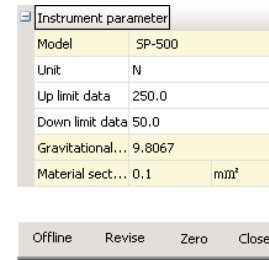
⊟ Instrument parameter

| Model | SP-500 |
|---|---|
| Unit | N |
| Up limit data | 250.0 |
| Down limit data | 50.0 |
| Gravitational... | 9.8067 |
| Material sect... | 0.1 mm² |

Offline Revise Zero Close